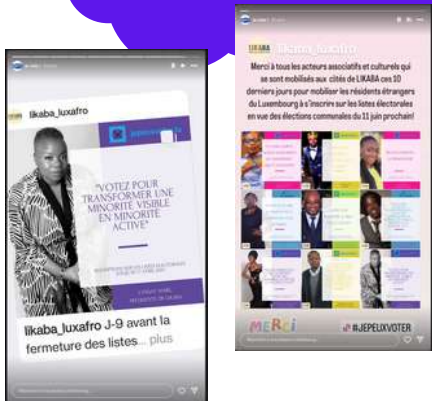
likaba_luxafro

"VOTEZ POUR TRANSFORMER UNE MINORITÉ VISIBLE EN MINORITÉ ACTIVE"

likaba_luxafro J-9 avant la fermeture des listes... plus

LIKABA

Merci à tous les acteurs associatifs et culturels qui se sont mobilisés aux côtés de LIKABA ces 10 derniers jours pour mobiliser les résidents étrangers du Luxembourg à s'inscrire sur les listes électorales en vue des élections communales du 11 juin prochain!

MERCI

#JEPEUXVOTER